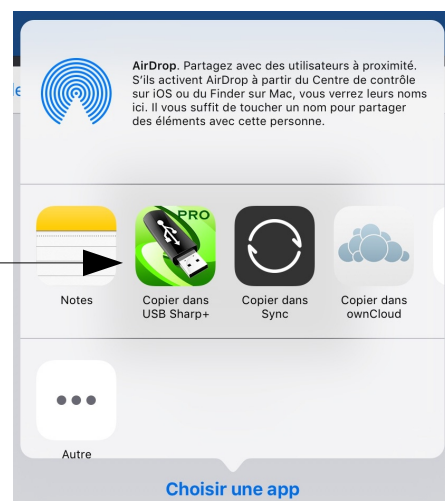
AirDrop. Partagez avec des utilisateurs à proximité. S'ils activent AirDrop à partir du Centre de contrôle sur iOS ou du Finder sur Mac, vous verrez leurs noms ici. Il vous suffit de toucher un nom pour partager des éléments avec cette personne.

PRO

Notes

Copier dans USB Sharp+

Copier dans Sync

Copier dans ownCloud

Autre

Choisir une app